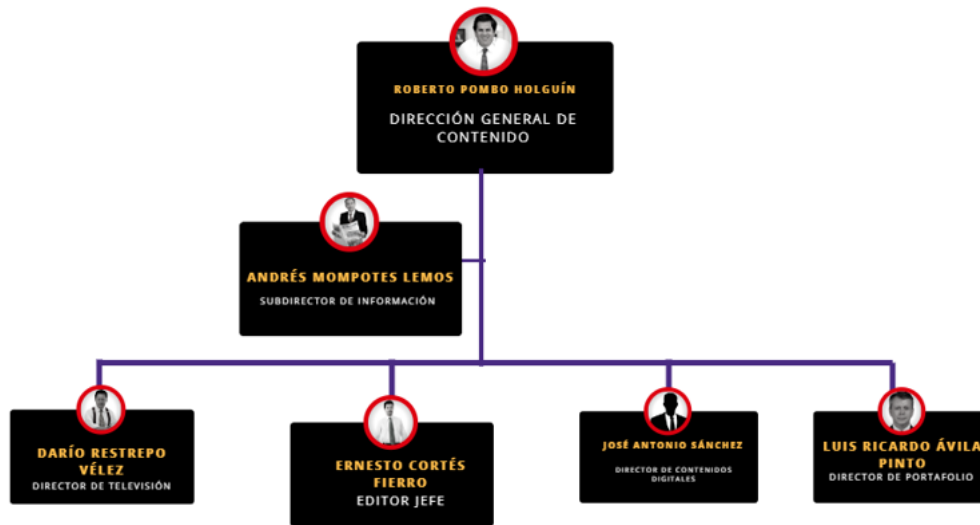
ROBERTO POMBO HOLGUÍN
DIRECCIÓN GENERAL DE CONTENIDO

ANDRÉS MOMPOTES LEMOS
SUBDIRECTOR DE INFORMACIÓN

DARÍO RESTREPO VÉLEZ
DIRECTOR DE TELEVISIÓN

ERNESTO CORTÉS FIERRO
EDITOR JEFE

JOSÉ ANTONIO SÁNCHEZ
DIRECTOR DE CONTENIDOS DIGITALES

LUIS RICARDO ÁVILA PINTO
DIRECTOR DE PORTAFOLIO